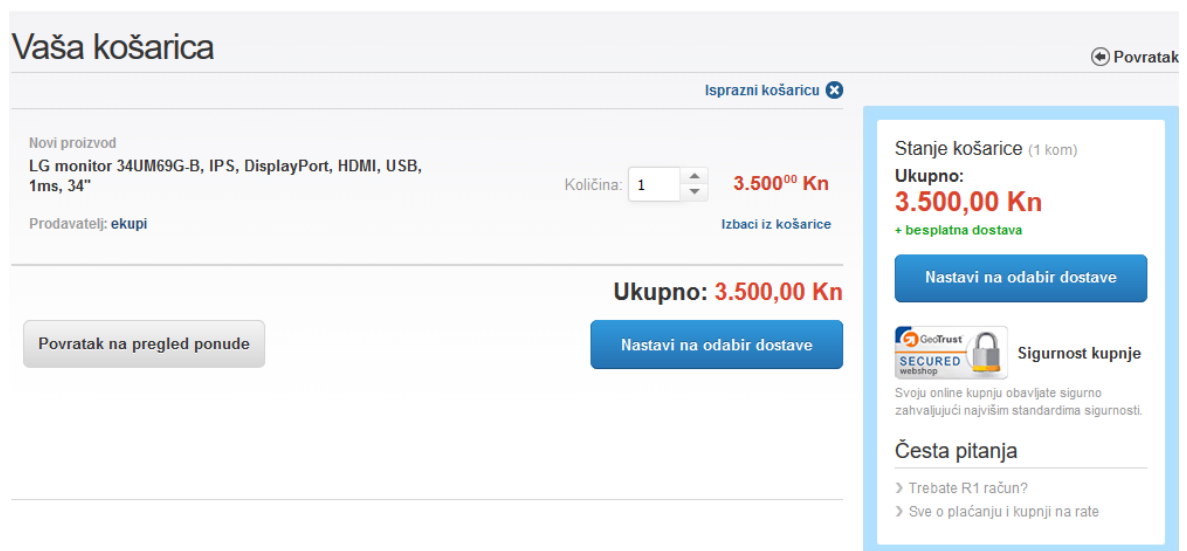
Vaša košarica

Povratak

Isprazni košaricu

Novi proizvod
LG monitor 34UM69G-B, IPS, DisplayPort, HDMI, USB, 1ms, 34"

Količina: 1

3.500$^{00}$ Kn

Prodavatelj: ekupi

Izbaci iz košarice

Ukupno: 3.500,00 Kn

Povratak na pregled ponude

Nastavi na odabir dostave

Stanje košarice (1 kom)
Ukupno:
3.500,00 Kn
+ besplatna dostava

Nastavi na odabir dostave

GeoTrust SECURED webshop

Sigurnost kupnje

Svoju online kupnju obavljate sigurno zahvaljujući najvišim standardima sigurnosti.

Česta pitanja

Trebate R1 račun?
Sve o plaćanju i kupnji na rate